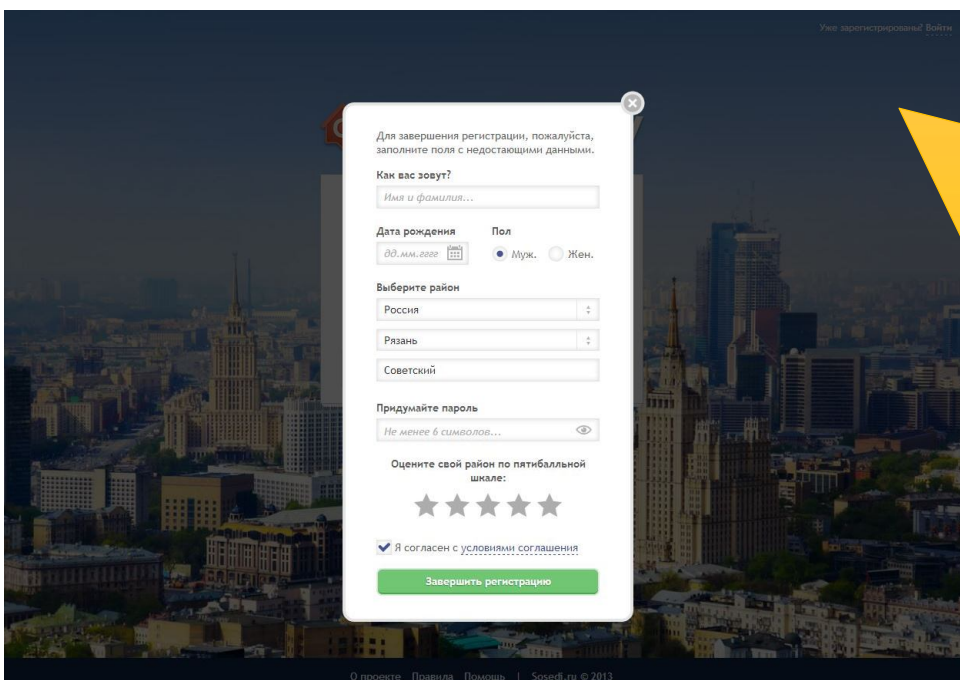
Уже зарегистрированы? Войти

Для завершения регистрации, пожалуйста, заполните поля с недостающими данными.

Как вас зовут?

Имя и фамилия...

Дата рождения

дд.мм.гггг

Пол

Муж.

Жен.

Выберите район

Россия

Рязань

Советский

Придумайте пароль

Не менее 6 символов...

Оцените свой район по пятибалльной шкале:

Я согласен с условиями соглашения

Завершить регистрацию

О проекте Правила Помощь | Sosedi.ru © 2013